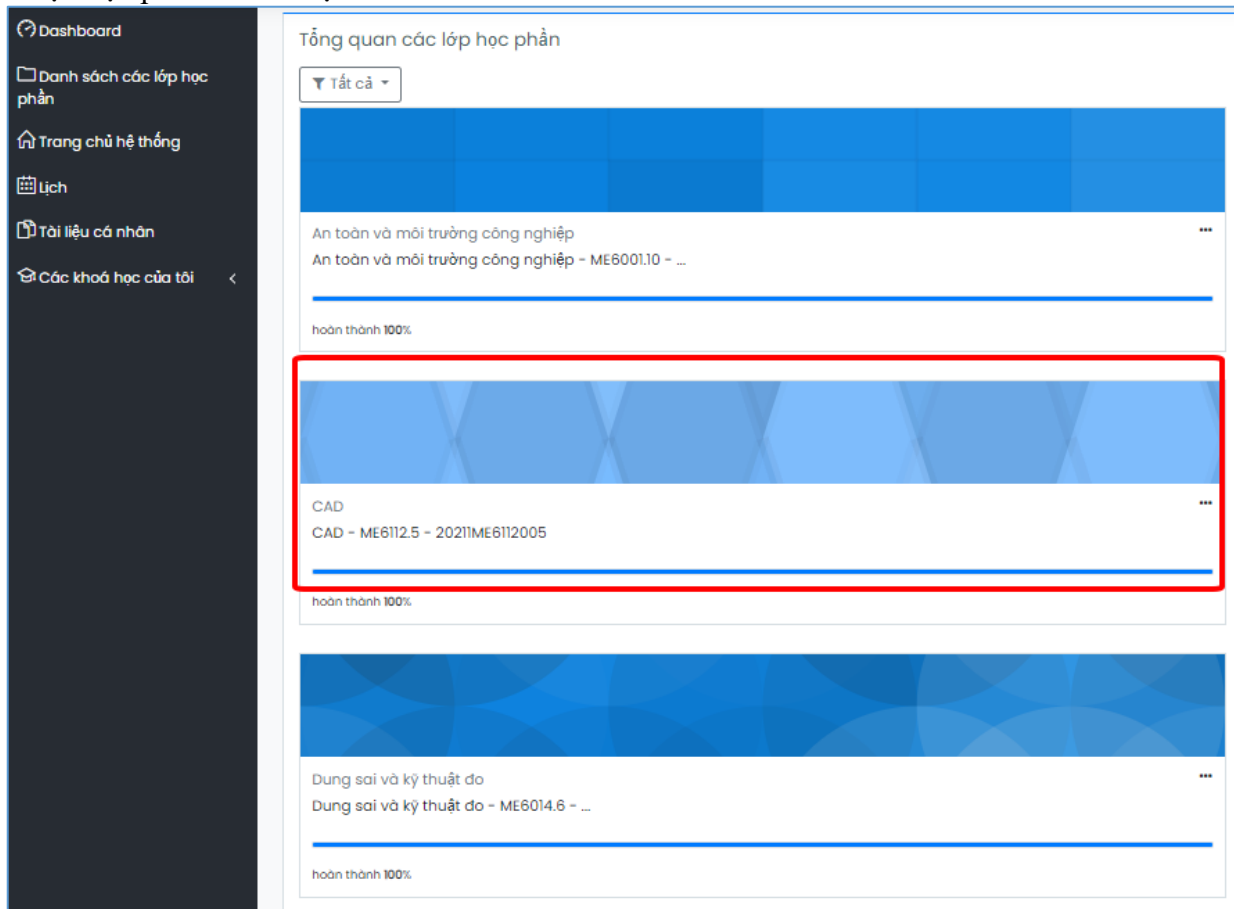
Dashboard

Danh sách các lớp học phần

Trang chủ hệ thống

Lịch

Tài liệu cá nhân

Các khoá học của tôi

Tổng quan các lớp học phần

Tất cả

An toàn và môi trường công nghiệp

An toàn và môi trường công nghiệp - ME6001.10 - ...

hoàn thành 100%

CAD

CAD - ME6112.5 - 20211ME6112005

hoàn thành 100%

Dung sai và kỹ thuật đo

Dung sai và kỹ thuật đo - ME6014.6 - ...

hoàn thành 100%